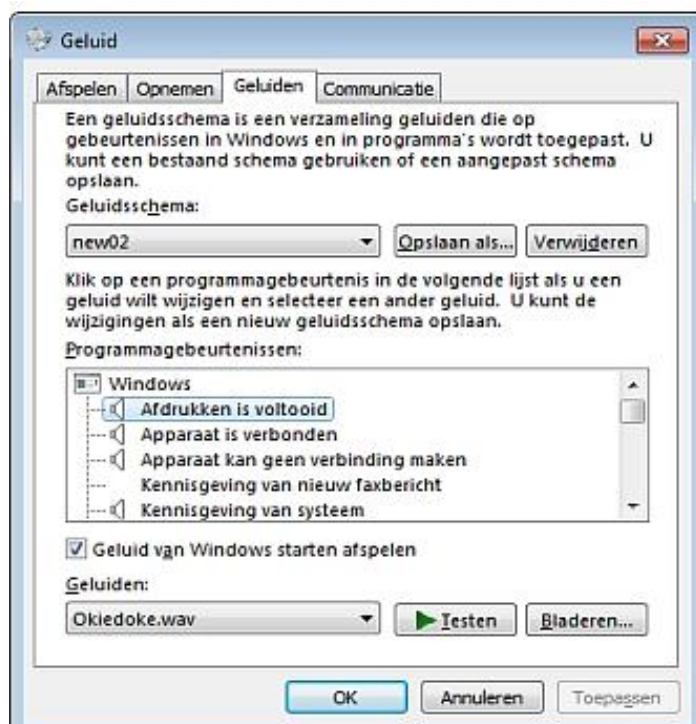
Geluid

Afspelen | Opnemen | Geluiden | Communicatie

Een geluidsschema is een verzameling geluiden die op gebeurtenissen in Windows en in programma's wordt toegepast. U kunt een bestaand schema gebruiken of een aangepast schema opslaan.

Geluidsschema:

new02

Opslaan als...

Verwijderen

Klik op een programmagebeurtenis in de volgende lijst als u een geluid wilt wijzigen en selecteer een ander geluid. U kunt de wijzigingen als een nieuw geluidsschema opslaan.

Programmagebeurtenissen:

Windows
Afdrukken is voltooid
Apparaat is verbonden
Apparaat kan geen verbinding maken
Kennisgeving van nieuw faxbericht
Kennisgeving van systeem

Geluid van Windows starten afspelen

Geluiden:

Okiedoke.wav

Testen

Bladeren...

OK

Annuleren

Toepassen